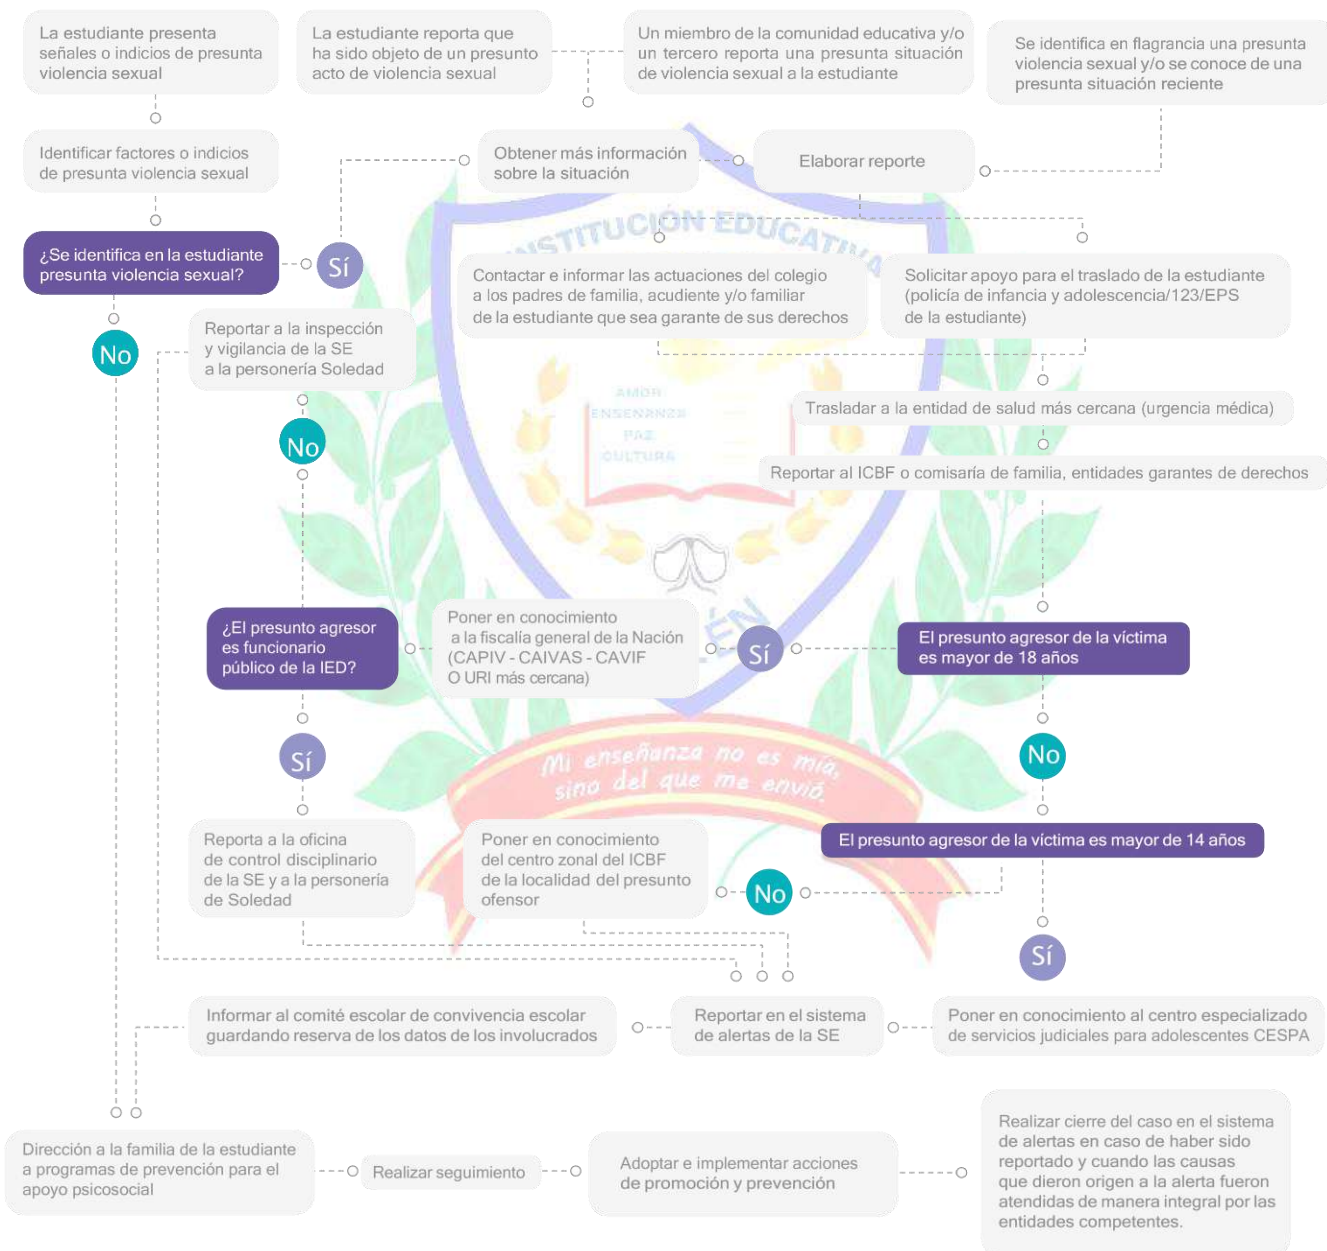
La estudiante presenta señales o indicios de presunta violencia sexual

La estudiante reporta que ha sido objeto de un presunto acto de violencia sexual

Un miembro de la comunidad educativa y/o un tercero reporta una presunta situación de violencia sexual a la estudiante

Se identifica en flagrancia una presunta violencia sexual y/o se conoce de una presunta situación reciente

Identificar factores o indicios de presunta violencia sexual

Obtener más información sobre la situación

Elaborar reporte

¿Se identifica en la estudiante presunta violencia sexual?

Sí

INSTITUCIÓN EDUCATIVA

Contactar e informar las actuaciones del colegio a los padres de familia, acudiente y/o familiar de la estudiante que sea garante de sus derechos

Solicitar apoyo para el traslado de la estudiante (policía de infancia y adolescencia/123/EPS de la estudiante)

No

Reportar a la inspección y vigilancia de la SE a la personería Soledad

Trasladar a la entidad de salud más cercana (urgencia médica)

AMOR
ENSEÑANZA
PAZ
CULTURA

No

Reportar al ICBF o comisaría de familia, entidades garantes de derechos

¿El presunto agresor es funcionario público de la IED?

Poner en conocimiento a la fiscalía general de la Nación (CAPIV - CAIVAS - CAVIF O URI más cercana)

Sí

El presunto agresor de la víctima es mayor de 18 años

Sí

No

Mi enseñanza no es mía, sino del que me envió

Reporta a la oficina de control disciplinario de la SE y a la personería de Soledad

Poner en conocimiento del centro zonal del ICBF de la localidad del presunto ofensor

El presunto agresor de la víctima es mayor de 14 años

No

Sí

Informar al comité escolar de convivencia escolar guardando reserva de los datos de los involucrados

Reportar en el sistema de alertas de la SE

Poner en conocimiento al centro especializado de servicios judiciales para adolescentes CESPA

Dirección a la familia de la estudiante a programas de prevención para el apoyo psicosocial

Realizar seguimiento

Adoptar e implementar acciones de promoción y prevención

Realizar cierre del caso en el sistema de alertas en caso de haber sido reportado y cuando las causas que dieron origen a la alerta fueron atendidas de manera integral por las entidades competentes.